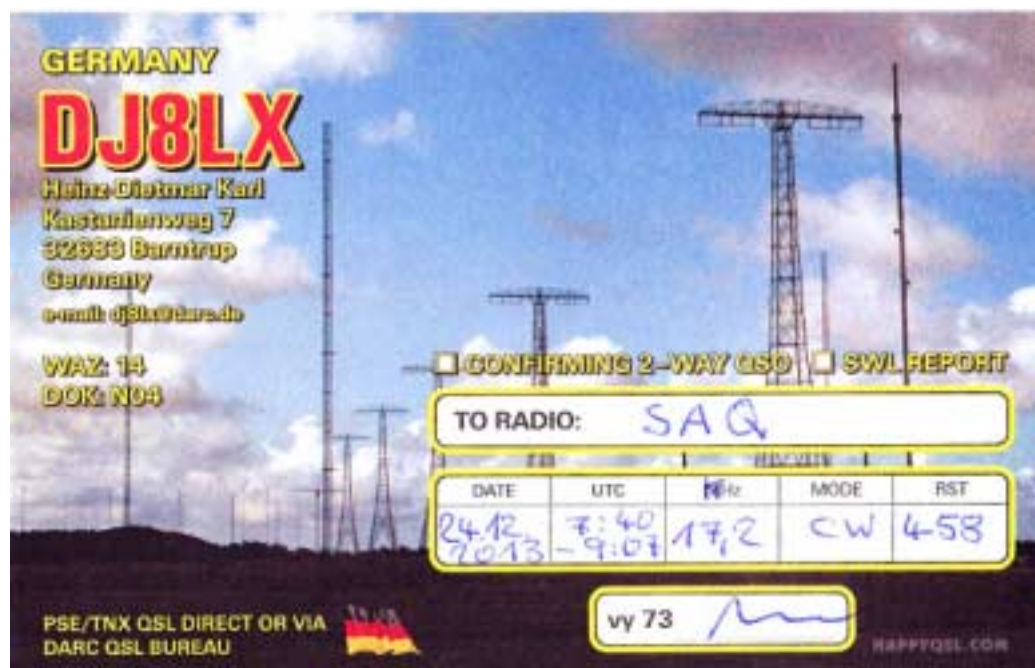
GERMANY

DJ8LX

Heinz-Dietmar Karl
Kastanienweg 7
32683 Barntrup
Germany
e-mail: dj8lx@darc.de

WAZ: 14
DOK: N04

☐ CONFIRMING 2-WAY QSO ☐ SWL REPORT

TO RADIO: SAQ

| DATE | UTC | kHz | MODE | RST |
|---|---|---|---|---|
| 24.12. 2013 | 7:40 - 9:07 | 17,2 | CW | 458 |

vy 73

PSE/TNX QSL DIRECT OR VIA DARC QSL BUREAU

HAPPYQSL.COM